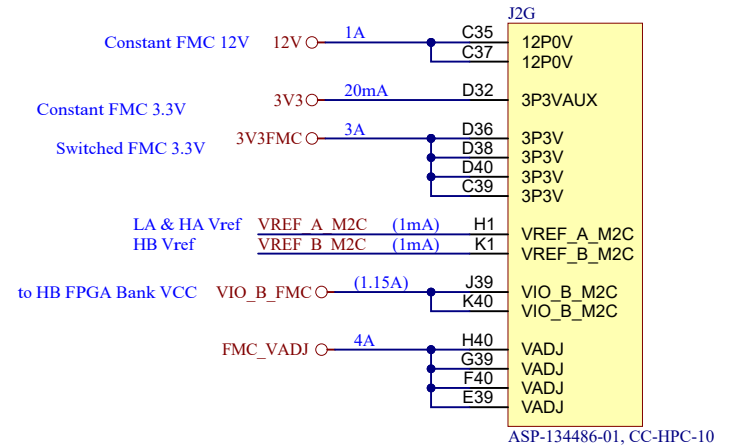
J2G

Constant FMC 12V 12V 1A C35 12P0V
C37 12P0V

Constant FMC 3.3V 3V3 20mA D32 3P3VAUX

Switched FMC 3.3V 3V3FMC 3A D36 3P3V
D38 3P3V
D40 3P3V
C39 3P3V

LA & HA Vref VREF_A_M2C (1mA) H1 VREF_A_M2C
HB Vref VREF_B_M2C (1mA) K1 VREF_B_M2C

to HB FPGA Bank VCC VIO_B_FMC (1.15A) J39 VIO_B_M2C
K40 VIO_B_M2C

FMC_VADJ 4A H40 VADJ
G39 VADJ
F40 VADJ
E39 VADJ

ASP-134486-01, CC-HPC-10